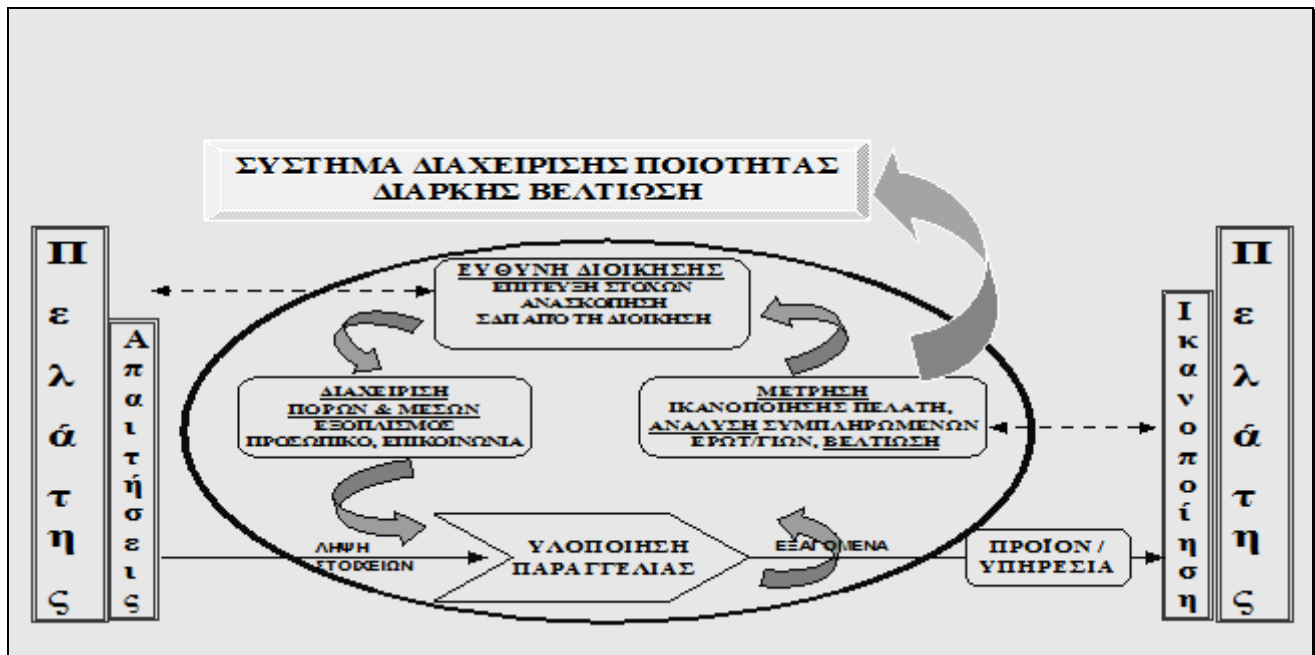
ΣΥΣΤΗΜΑ ΔΙΑΧΕΙΡΙΣΗΣ ΠΟΙΟΤΗΤΑΣ
ΔΙΑΡΚΗΣ ΒΕΛΤΙΩΣΗ

Π ε λ ά τ η ς

Α π α ι τ ή σ ε ι ς

ΕΥΘΥΝΗ ΔΙΟΙΚΗΣΗΣ
ΕΠΙΤΕΥΞΗ ΣΤΟΧΩΝ
ΑΝΑΣΚΟΠΗΣΗ
ΣΔΠ ΑΠΟ ΤΗ ΔΙΟΙΚΗΣΗ

ΔΙΑΧΕΙΡΙΣΗ
ΠΟΡΩΝ & ΜΕΣΩΝ
ΕΞΟΠΛΙΣΜΟΣ
ΠΡΟΣΩΠΙΚΟ, ΕΠΙΚΟΙΝΩΝΙΑ

ΜΕΤΡΗΣΗ
ΙΚΑΝΟΠΟΙΗΣΗΣ ΠΕΛΑΤΗ,
ΑΝΑΛΥΣΗ ΣΥΜΠΛΗΡΩΜΕΝΩΝ
ΕΡΩΤ/ΓΙΩΝ, ΒΕΛΤΙΩΣΗ

ΛΗΨΗ
ΣΤΟΙΧΕΙΩΝ

ΥΛΟΠΟΙΗΣΗ
ΠΑΡΑΓΓΕΛΙΑΣ

ΕΞΑΓΟΜΕΝΑ

ΠΡΟΪΟΝ /
ΥΠΗΡΕΣΙΑ

Ι κ α ν ο π ο ί η σ η

Π ε λ ά τ η ς